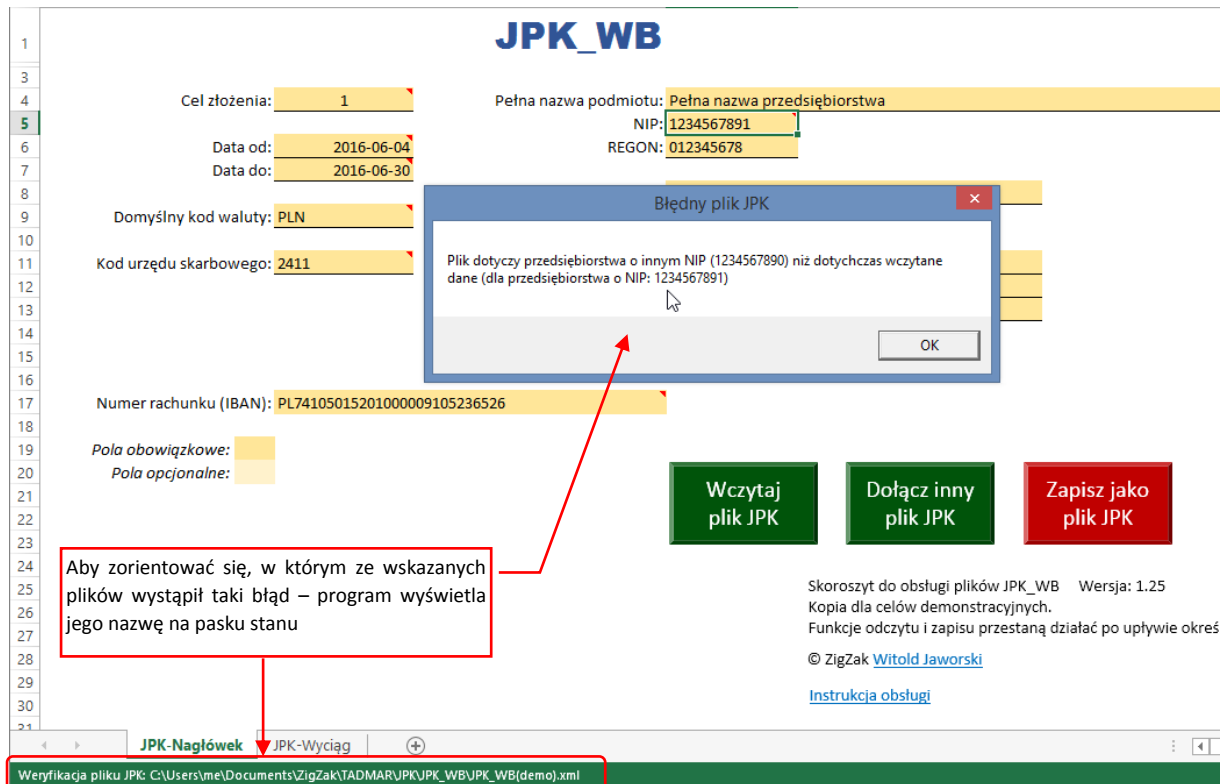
1
3
4
5
6
7
8
9
10
11
12
13
14
15
16
17
18
19
20
21
22
23
24
25
26
27
28
29
30
31

JPK_WB

Cel złożenia: 1

Pełna nazwa podmiotu: Pełna nazwa przedsiębiorstwa
NIP: 1234567891
REGON: 012345678

Data od: 2016-06-04
Data do: 2016-06-30

Domyślny kod waluty: PLN

Kod urzędu skarbowego: 2411

Błędny plik JPK

Plik dotyczy przedsiębiorstwa o innym NIP (1234567890) niż dotychczas wczytane dane (dla przedsiębiorstwa o NIP: 1234567891)

OK

Numer rachunku (IBAN): PL74105015201000009105236526

Pola obowiązkowe:
Pola opcjonalne:

Wczytaj plik JPK

Dołącz inny plik JPK

Zapisz jako plik JPK

Aby zorientować się, w którym ze wskazanych plików wystąpił taki błąd – program wyświetla jego nazwę na pasku stanu

Skoroszyt do obsługi plików JPK_WB Wersja: 1.25
Kopia dla celów demonstracyjnych.
Funkcje odczytu i zapisu przestaną działać po upływie okreś

© ZigZak Witold Jaworski

Instrukcja obsługi

JPK-Nagłówek JPK-Wyciąg

Weryfikacja pliku JPK: C:\Users\me\Documents\ZigZak\TADMAR\JPK\JPK_WB\JPK_WB(demo).xml